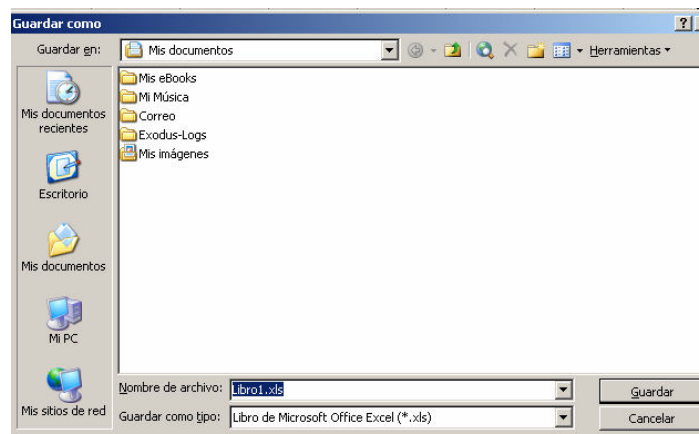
Guardar como

?

Guardar en:

Mis documentos

Herramientas

Mis documentos recientes

Escritorio

Mis documentos

Mi PC

Mis sitios de red

Mis eBooks

Mi Música

Correo

Exodus-Logs

Mis imágenes

Nombre de archivo:

Libro1.xls

Guardar como tipo:

Libro de Microsoft Office Excel (*.xls)

Guardar

Cancelar